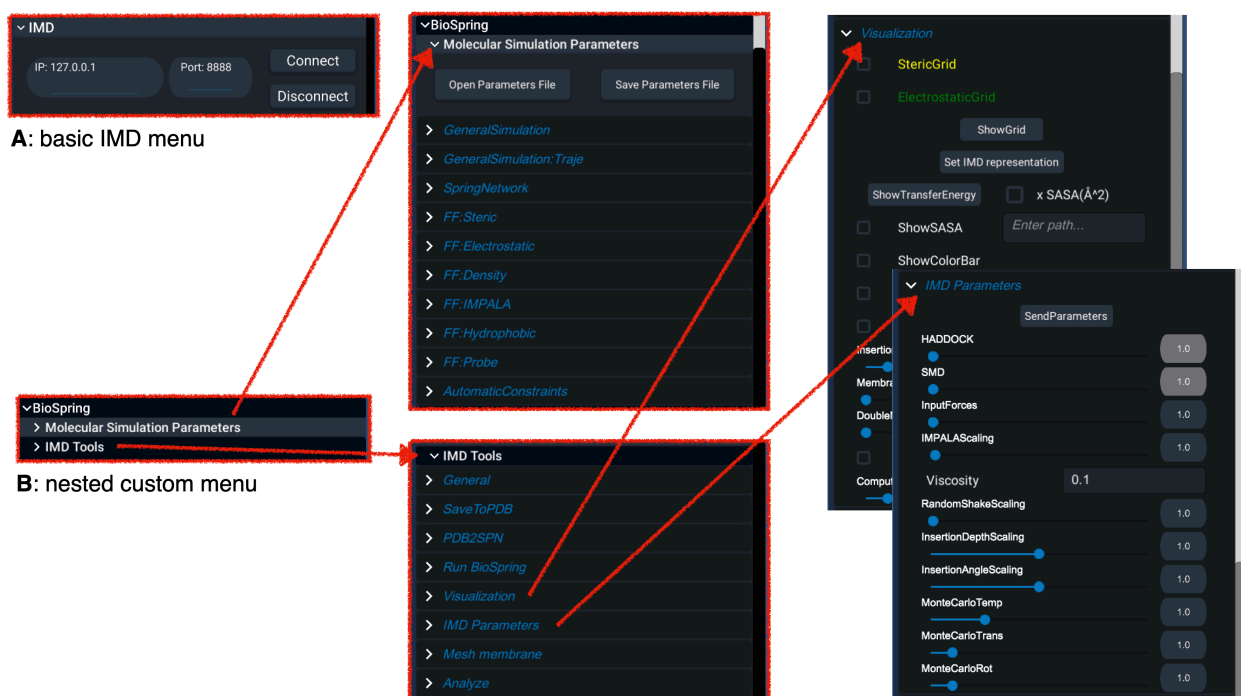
IMD

IP: 127.0.0.1

Port: 8888

Connect

Disconnect

A: basic IMD menu

BioSpring

> Molecular Simulation Parameters

> IMD Tools

B: nested custom menu

BioSpring

Molecular Simulation Parameters

Open Parameters File

Save Parameters File

> GeneralSimulation

> GeneralSimulation:Traje

> SpringNetwork

> FF:Steric

> FF:Electrostatic

> FF:Density

> FF:IMPALA

> FF:Hydrophobic

> FF:Probe

> AutomaticConstraints

IMD Tools

> General

> SaveToPDB

> PDB2SPN

> Run BioSpring

> Visualization

> IMD Parameters

> Mesh membrane

> Analyze

Visualization

StericGrid

ElectrostaticGrid

ShowGrid

Set IMD representation

ShowTransferEnergy

x SASA(Å^2)

ShowSASA

Enter path...

ShowColorBar

Insertio

Membra

DoubleM

Comput

IMD Parameters

SendParameters

HADDOCK

1.0

SMD

1.0

InputForces

1.0

IMPALAScaling

1.0

Viscosity

0.1

RandomShakeScaling

1.0

InsertionDepthScaling

1.0

InsertionAngleScaling

1.0

MonteCarloTemp

1.0

MonteCarloTrans

1.0

MonteCarloRot

1.0